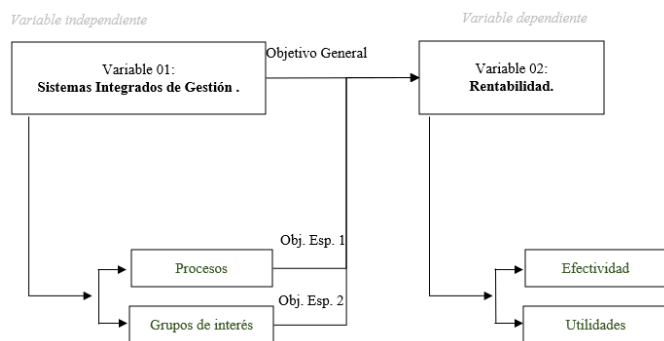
Variable independiente

Variable dependiente

Variable 01:
**Sistemas Integrados de Gestión .**

Objetivo General

Variable 02:
**Rentabilidad.**

Obj. Esp. 1

Procesos

Obj. Esp. 2

Grupos de interés

Efectividad

Utilidades